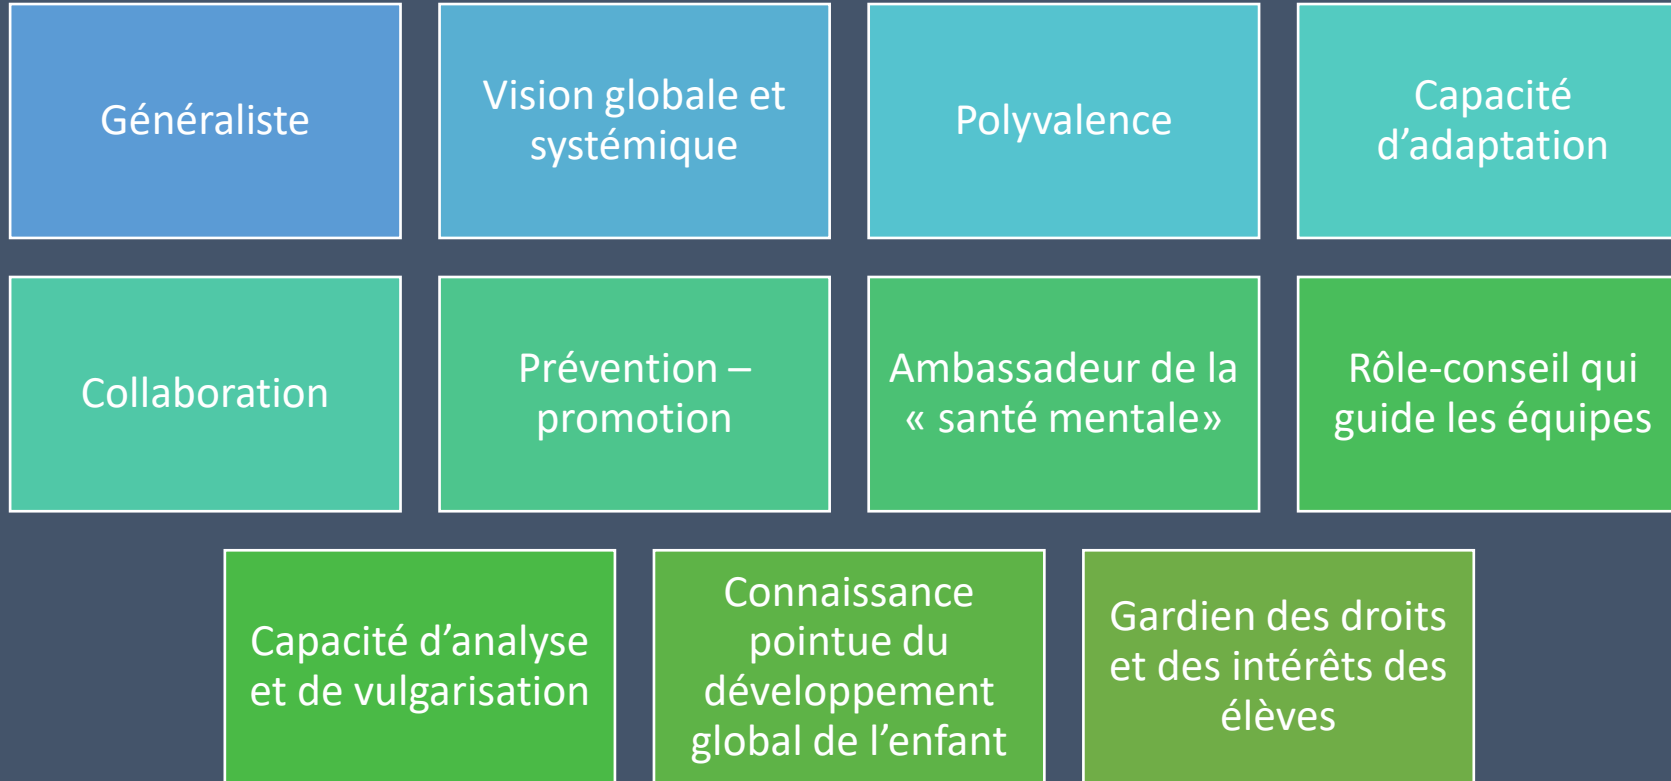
Généraliste

Vision globale et systémique

Polyvalence

Capacité d’adaptation

Collaboration

Prévention – promotion

Ambassadeur de la « santé mentale»

Rôle-conseil qui guide les équipes

Capacité d’analyse et de vulgarisation

Connaissance pointue du développement global de l’enfant

Gardien des droits et des intérêts des élèves